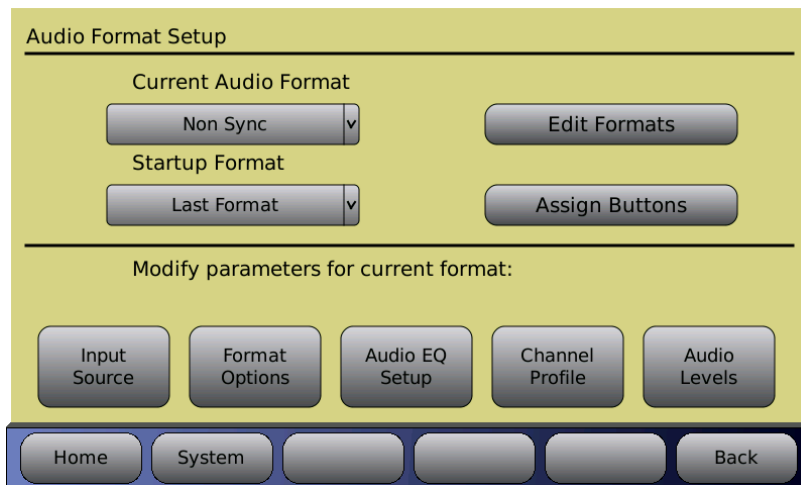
Audio Format Setup

Current Audio Format

Non Sync v

Edit Formats

Startup Format

Last Format v

Assign Buttons

Modify parameters for current format:

Input Source

Format Options

Audio EQ Setup

Channel Profile

Audio Levels

Home

System

Back